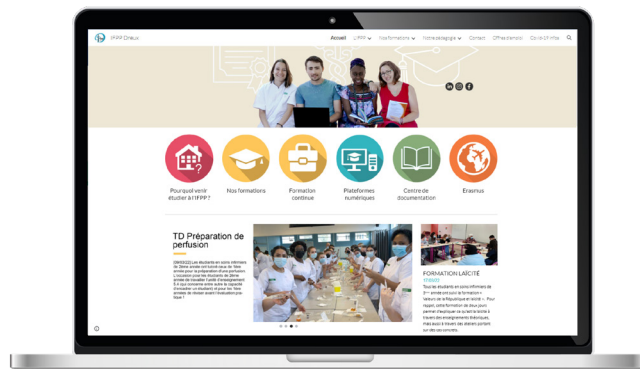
IFPP Dreux

Accueil IFPP Nos formations Notre pédagogie Contact Offres d'emploi Covid-19 infos

Pourquoi venir étudier à l'IFPP?

Nos formations

Formation continue

Plateformes numériques

Centre de documentation

Erasmus

TD Préparation de perfusion

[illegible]

FORMATION LAÏCITÉ

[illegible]